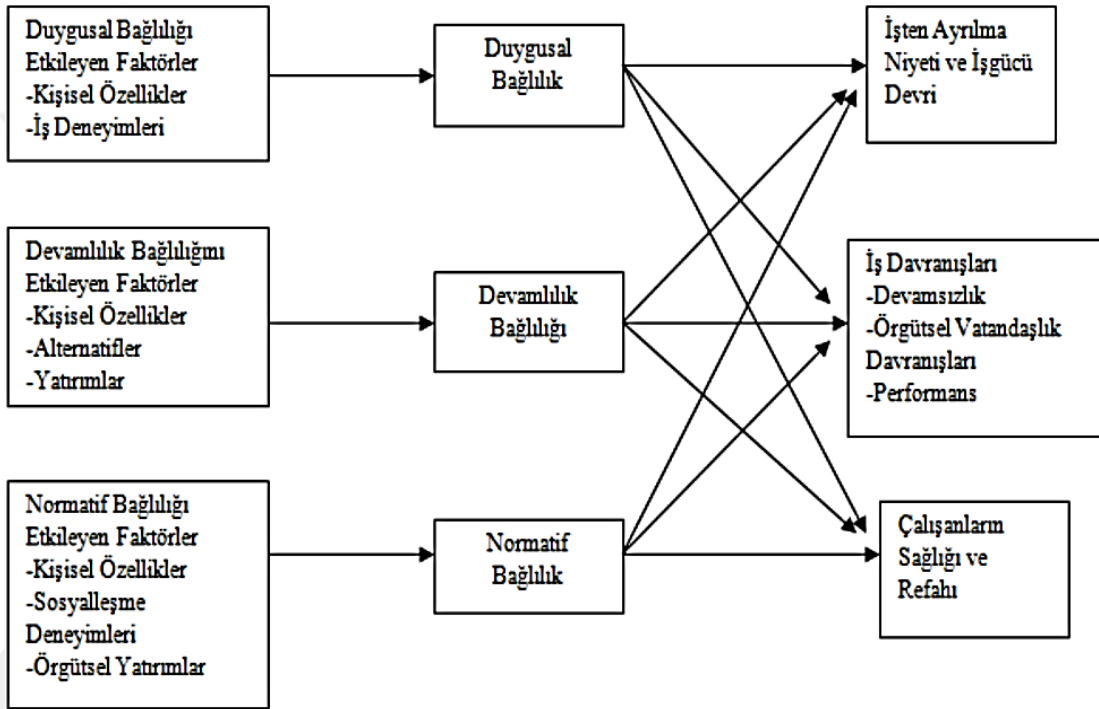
Duygusal Bağlılığı Etkileyen Faktörler
-Kişisel Özellikler
-İş Deneyimleri

Duygusal Bağlılık

İşten Ayrılma Niyeti ve İşgücü Devri

Devamlılık Bağlılığını Etkileyen Faktörler
-Kişisel Özellikler
-Alternatifler
-Yatırımlar

Devamlılık Bağlılığı

İş Davranışları
-Devamsızlık
-Örgütsel Vatandaşlık Davranışları
-Performans

Normatif Bağlılığı Etkileyen Faktörler
-Kişisel Özellikler
-Sosyalleşme Deneyimleri
-Örgütsel Yatırımlar

Normatif Bağlılık

Çalışanların Sağlığı ve Refahı